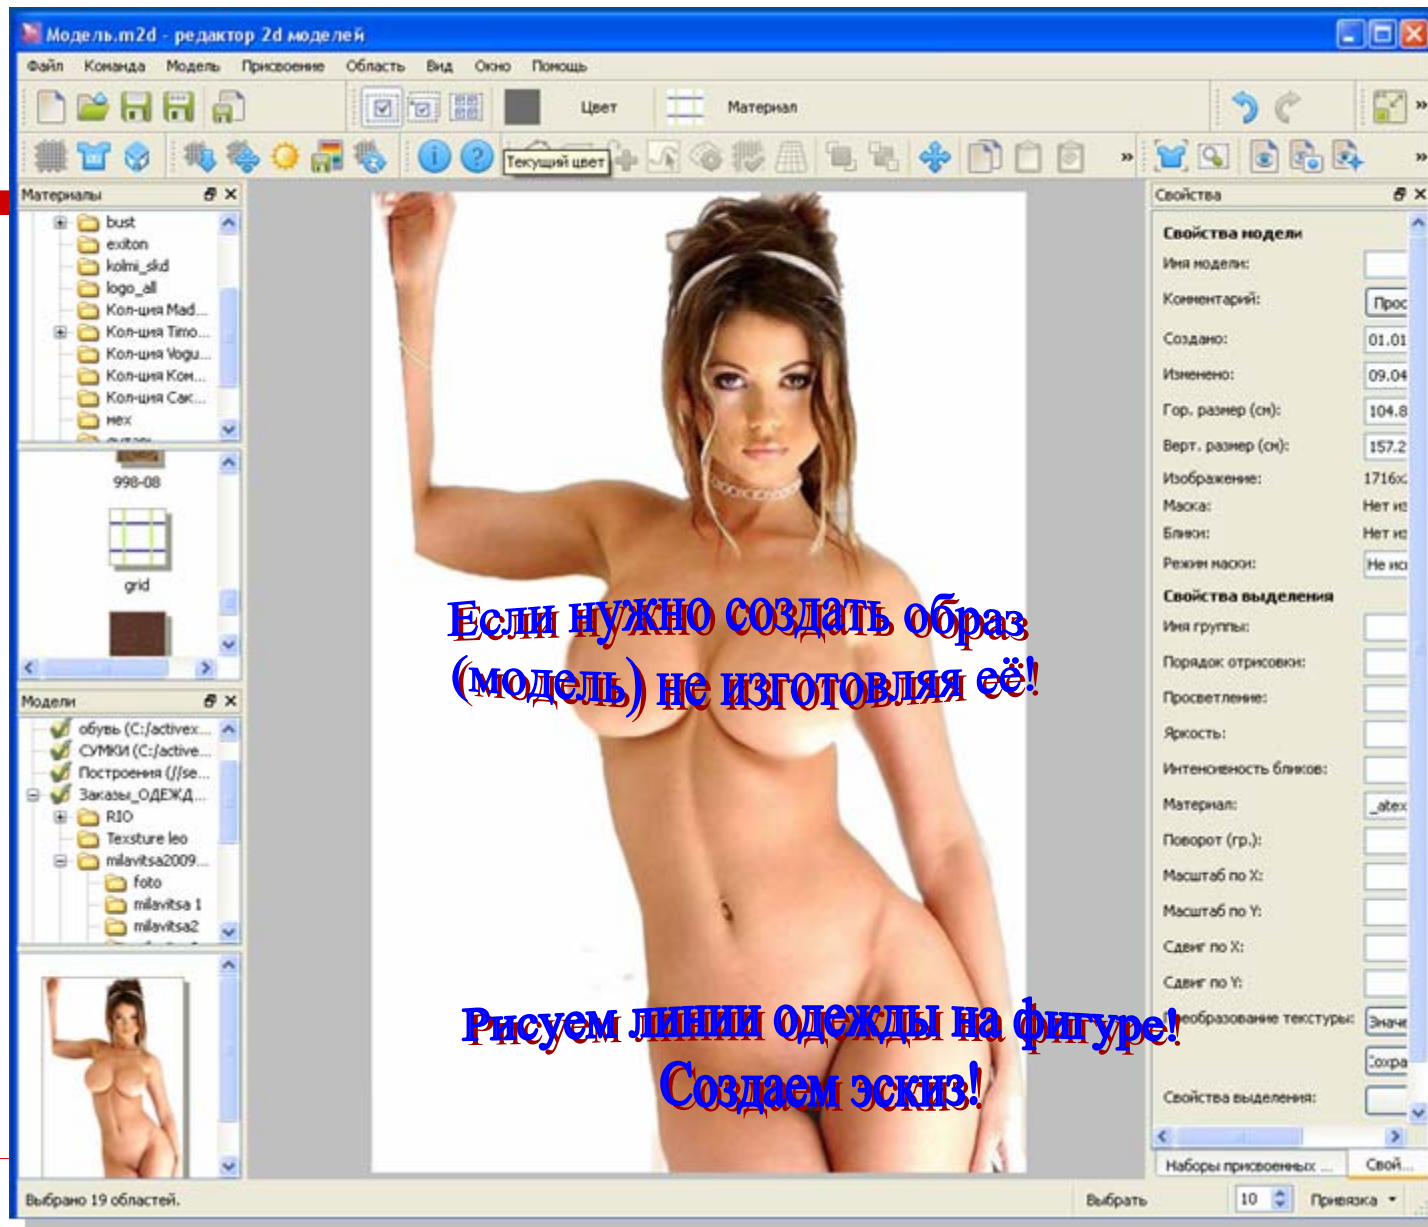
Модель.m2d - редактор 2d моделей

Файл Команда Модель Присвоение Область Вид Окно Помощь

Цвет Материал

Текущий цвет

Материалы
bust
exiton
kolmi_skd
logo_all
Кол-ция Mad...
Кол-ция Timo...
Кол-ция Vogu...
Кол-ция Ком...
Кол-ция Сак...
мех

998-08
grid

Модели
обувь (C:/activex...
СУМКИ (C:/active...
Построения (//se...
Заказы_ОДЕЖД...
RIO
Texsture leo
milavitsa2009...
foto
milavitsa 1
milavitsa2

Если нужно создать образ (модель) не изготовляя её!

Рисуем линии одежды на фигуре!
Создаем эскиз!

Свойства
Свойства модели
Имя модели:
Комментарий: Прос
Создано: 01.01
Изменено: 09.04
Гор. размер (см): 104.8
Верт. размер (см): 157.2
Изображение: 1716x
Маска: Нет из
Блики: Нет из
Режим маски: Не ис
Свойства выделения
Имя группы:
Порядок отрисовки:
Просветление:
Яркость:
Интенсивность бликов:
Материал: _atex
Поворот (гр.):
Масштаб по X:
Масштаб по Y:
Сдвиг по X:
Сдвиг по Y:
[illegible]образование текстуры: Значе
сохра
Свойства выделения:

Наборы присвоенных ... Свой...

Выбрано 19 областей.
Выбрать 10 Привязка